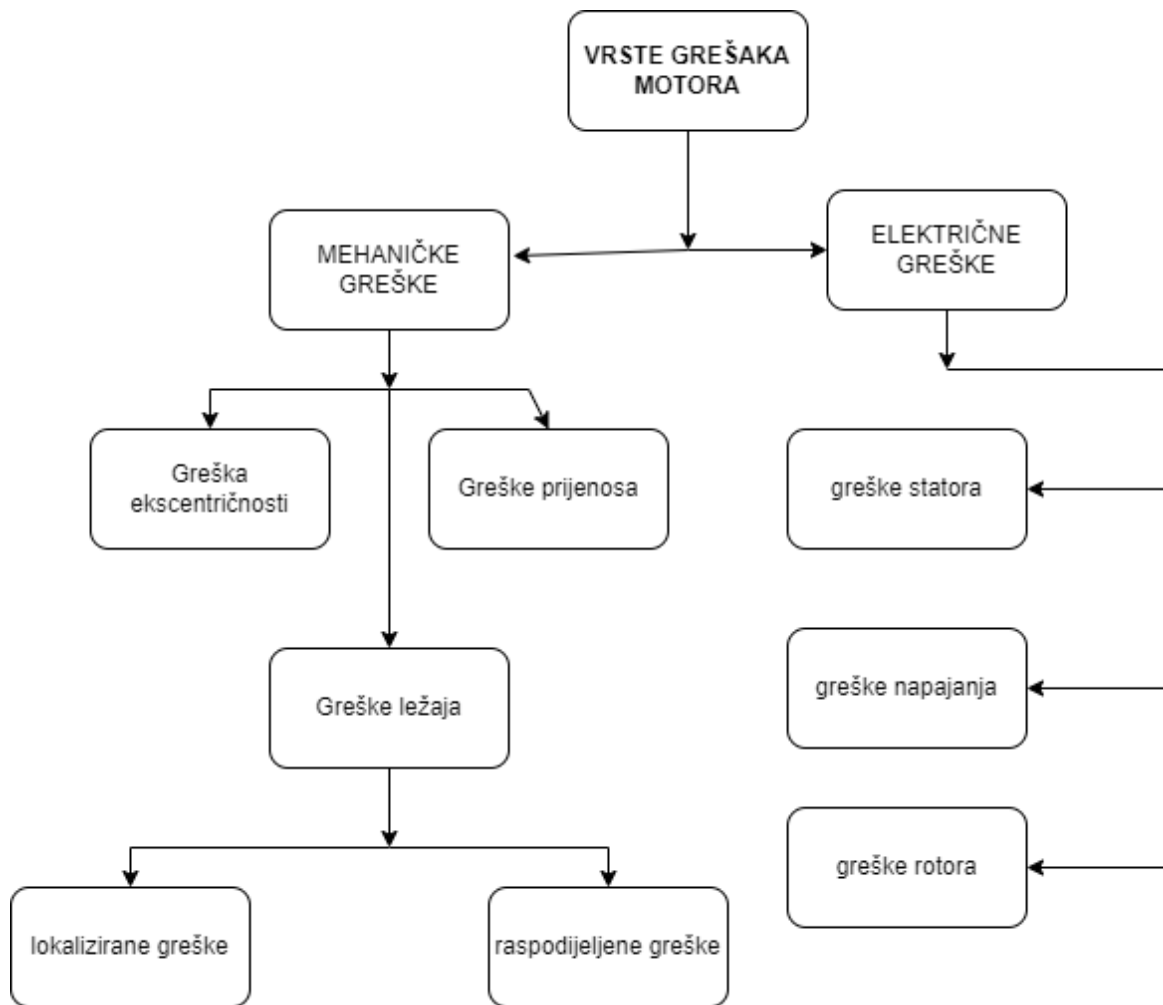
VRSTE GREŠAKA MOTORA

MEHANIČKE GREŠKE

ELEKTRIČNE GREŠKE

Greška ekscentričnosti

Greške prijenosa

Greške ležaja

lokalizirane greške

raspodijeljene greške

greške statora

greške napajanja

greške rotora